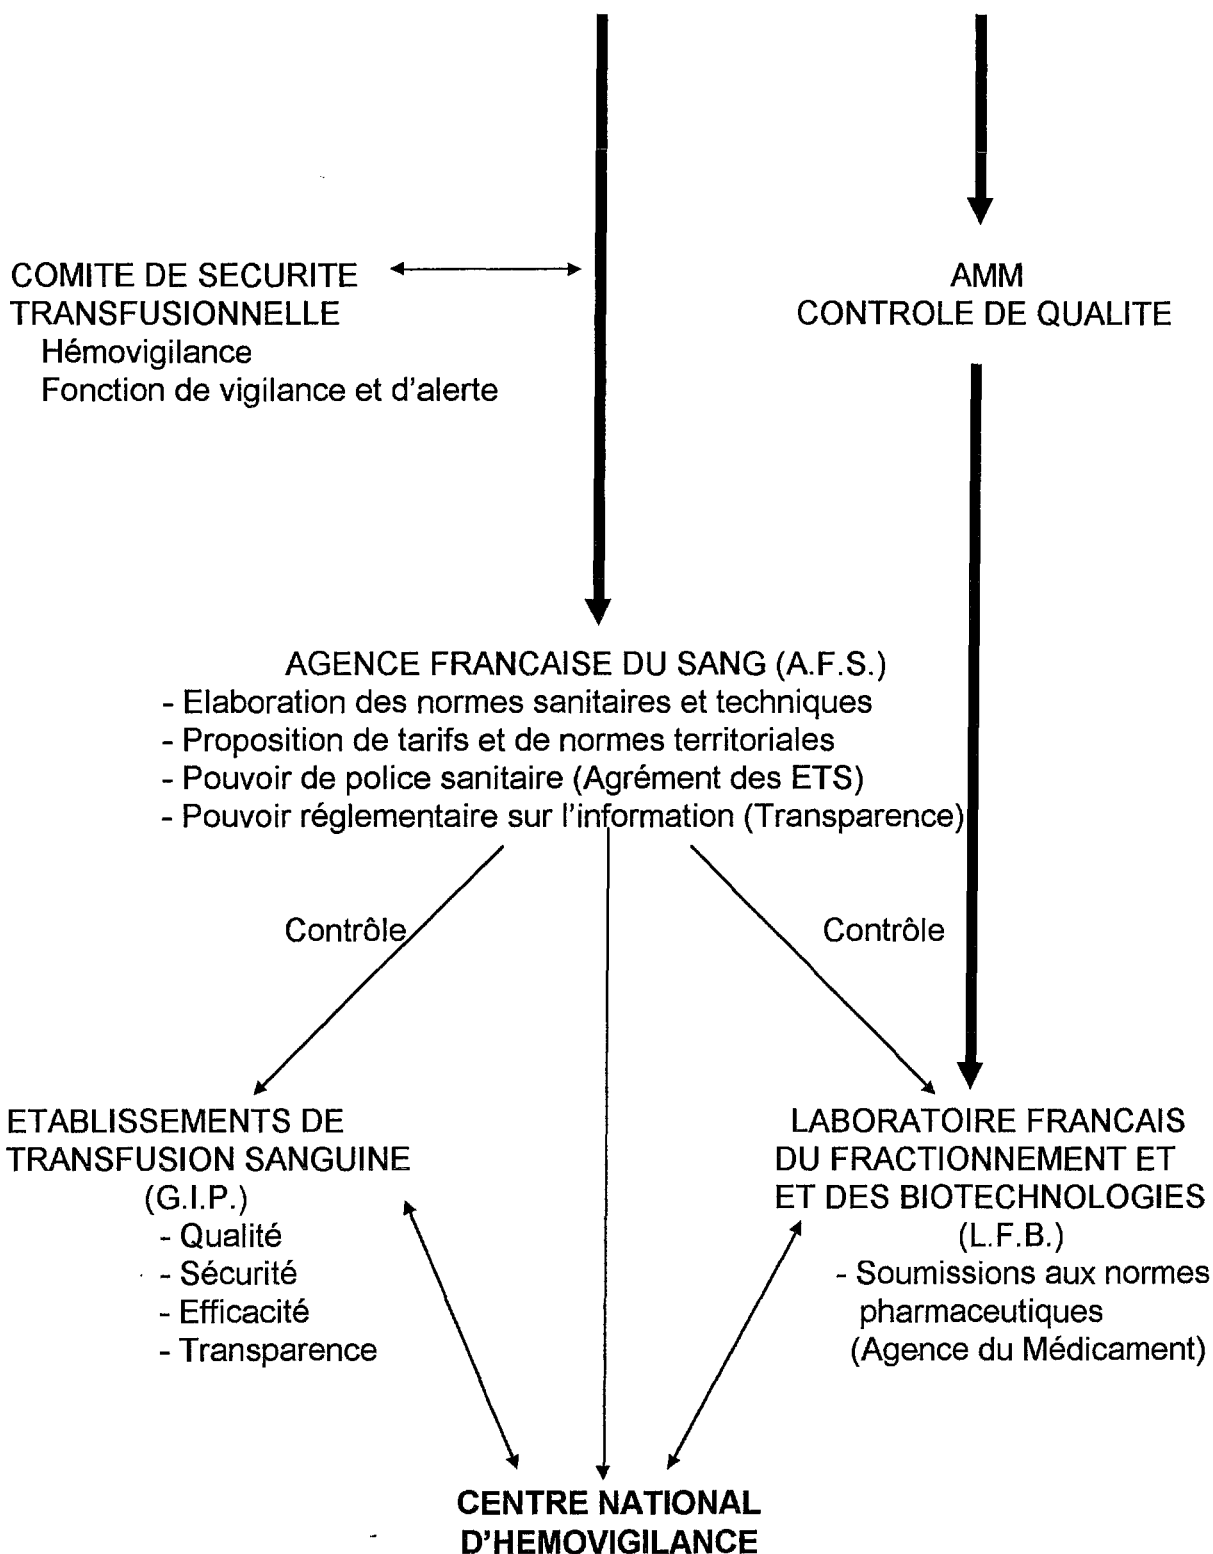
COMITE DE SECURITE TRANSFUSIONNELLE
Hémovigilance
Fonction de vigilance et d'alerte

AMM
CONTROLE DE QUALITE

AGENCE FRANCAISE DU SANG (A.F.S.)
- Elaboration des normes sanitaires et techniques
- Proposition de tarifs et de normes territoriales
- Pouvoir de police sanitaire (Agrément des ETS)
- Pouvoir réglementaire sur l'information (Transparence)

Contrôle

Contrôle

ETABLISSEMENTS DE TRANSFUSION SANGUINE
(G.I.P.)
- Qualité
- Sécurité
- Efficacité
- Transparence

LABORATOIRE FRANCAIS DU FRACTIONNEMENT ET ET DES BIOTECHNOLOGIES
(L.F.B.)
- Soumissions aux normes pharmaceutiques
(Agence du Médicament)

CENTRE NATIONAL D'HEMOVIGILANCE